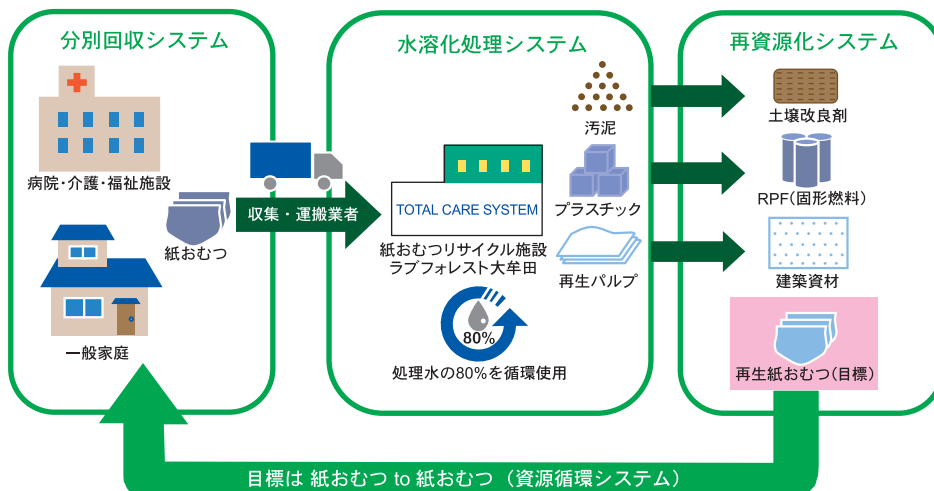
分別回収システム

病院・介護・福祉施設

紙おむつ

一般家庭

収集・運搬業者

水溶化処理システム

TOTAL CARE SYSTEM

紙おむつリサイクル施設
ラブフォレスト大牟田

80%

処理水の80%を循環使用

汚泥

プラスチック

再生パルプ

再資源化システム

土壌改良剤

RPF（固形燃料）

建築資材

再生紙おむつ（目標）

目標は 紙おむつ to 紙おむつ（資源循環システム）